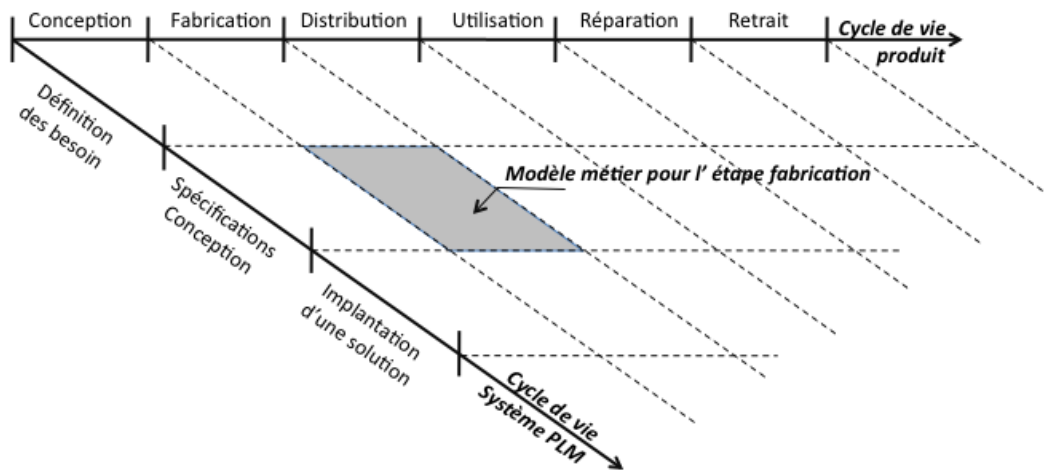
Conception | Fabrication | Distribution | Utilisation | Réparation | Retrait | Cycle de vie produit

Définition des besoin

Spécifications Conception

Implantation d'une solution

Cycle de vie Système PLM

Modèle métier pour l' étape fabrication